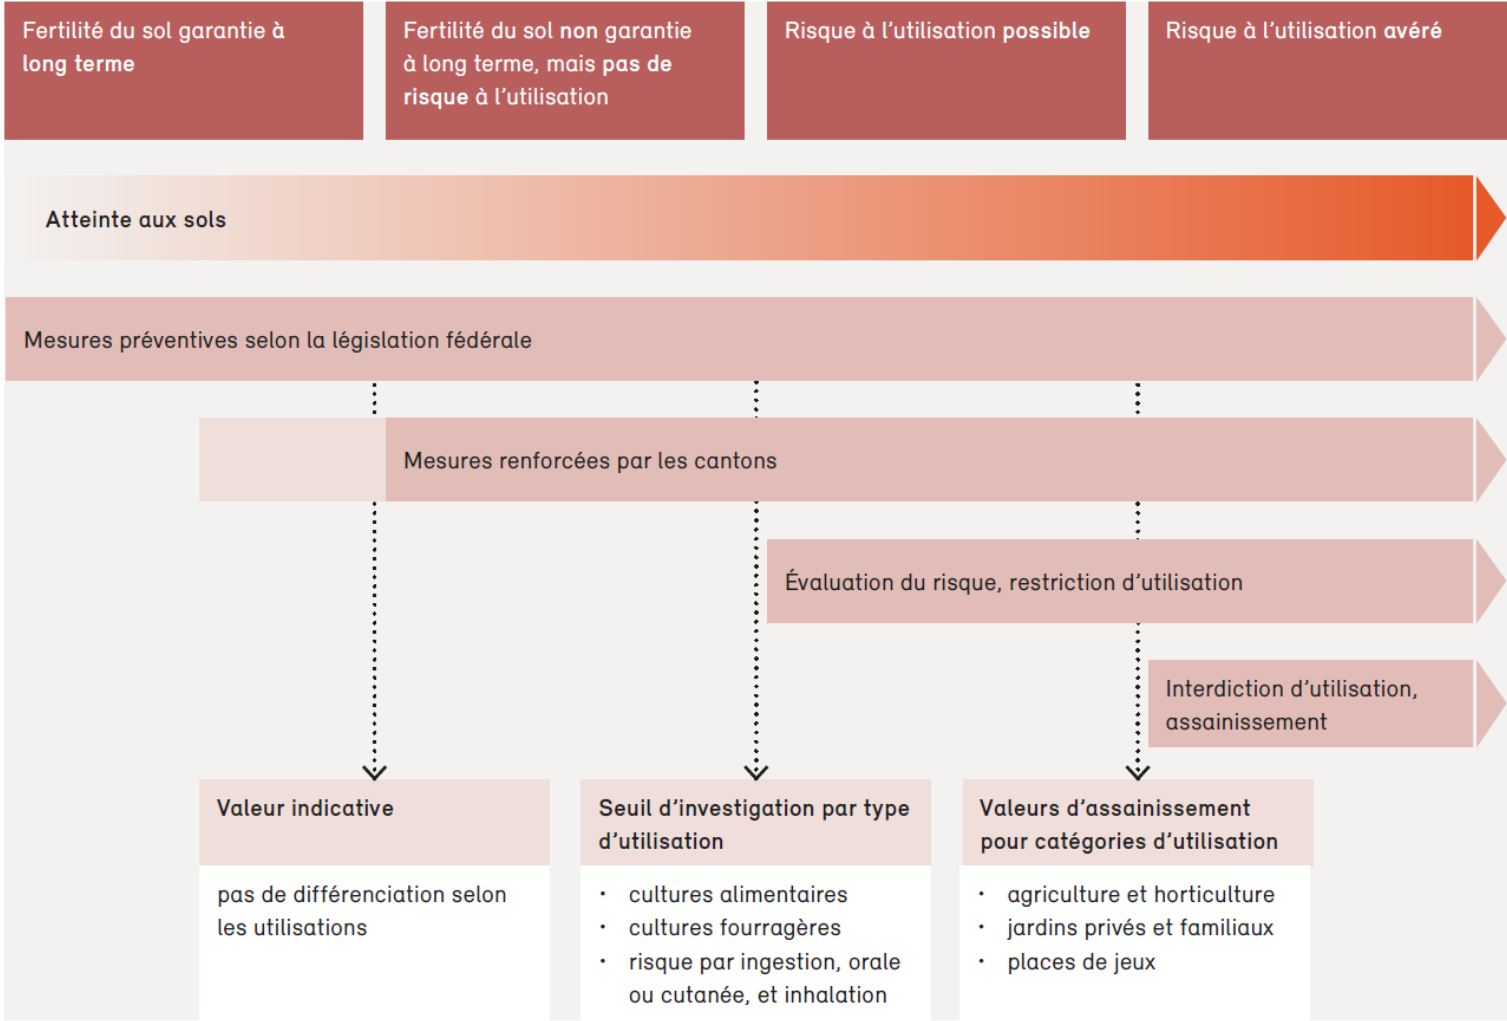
Fertilité du sol garantie à long terme

Fertilité du sol non garantie à long terme, mais pas de risque à l’utilisation

Risque à l’utilisation possible

Risque à l’utilisation avéré

Atteinte aux sols

Mesures préventives selon la législation fédérale

Mesures renforcées par les cantons

Évaluation du risque, restriction d’utilisation

Interdiction d’utilisation, assainissement

Valeur indicative

pas de différenciation selon les utilisations

Seuil d’investigation par type d’utilisation

- cultures alimentaires
- cultures fourragères
- risque par ingestion, orale ou cutanée, et inhalation

Valeurs d’assainissement pour catégories d’utilisation

- agriculture et horticulture
- jardins privés et familiaux
- places de jeux